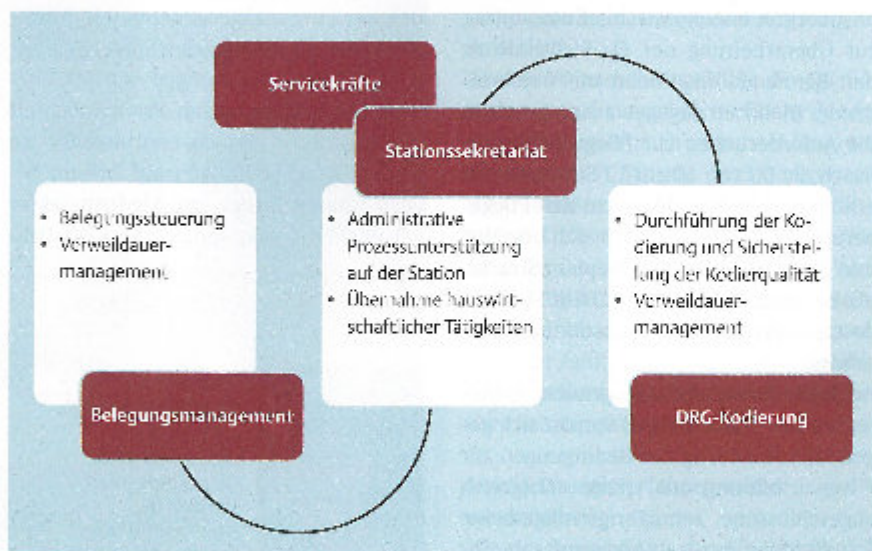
Servicekräfte

Stationssekretariat

- Belegungssteuerung
- Verweildauermanagement

Belegungsmanagement

- Administrative Prozessunterstützung auf der Station
- Übernahme hauswirtschaftlicher Tätigkeiten

- Durchführung der Kodierung und Sicherstellung der Kodierqualität
- Verweildauermanagement

DRG-Kodierung